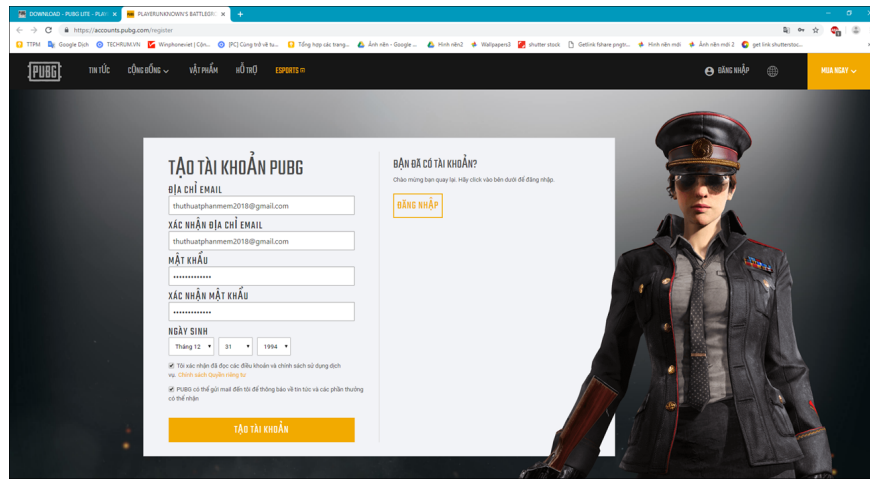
DOWNLOAD - PUBG LITE - PLAYE ×
PLAYERUNKNOWN'S BATTLEGROU ×
+
https://accounts.pubg.com/register
TTPM  Google Dịch  TECHRUM.VN  Winphoneviet | Côn...  [PC] Cùng trở về tu...  Tổng hợp các trang...  Ảnh nền - Google ...  Hình nền2  Wallpapers3  shutter stock  Getlink fshare pngh...  Hình nền mới  Ảnh nền mới 2  get link shutterstoc...

PUBG  TIN TỨC  CỘNG ĐỒNG  VẬT PHẨM  HỖ TRỢ  ESPORTS  ĐĂNG NHẬP  MUA NGAY

TẠO TÀI KHOẢN PUBG
ĐỊA CHỈ EMAIL
thuthuatphanmem2018@gmail.com
XÁC NHẬN ĐỊA CHỈ EMAIL
thuthuatphanmem2018@gmail.com
MẬT KHẨU
••••••••••••••
XÁC NHẬN MẬT KHẨU
••••••••••••••
NGÀY SINH
Tháng 12  31  1994
Tôi xác nhận đã đọc các điều khoản và chính sách sử dụng dịch vụ. Chính sách Quyền riêng tư
PUBG có thể gửi mail đến tôi để thông báo về tin tức và các phần thưởng có thể nhận
TẠO TÀI KHOẢN

BẠN ĐÃ CÓ TÀI KHOẢN?
Chào mừng bạn quay lại. Hãy click vào bên dưới để đăng nhập.
ĐĂNG NHẬP